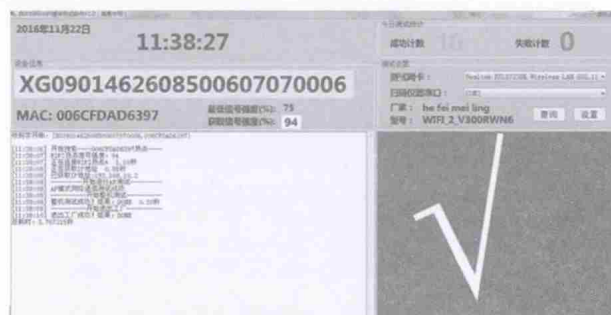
2016年11月22日

11:38:27

成功计数 10

失败计数 0

XG09014626085006070700​06

MAC: 006CFDAD6397

最低信号强度(%): 75

获取信号强度(%): 94

测试网卡: Realtek RTL8723BE Wireless LAN 802.11

扫描仪器串口:

厂家: he fei mei ling

型号: WIFI_2_V300RWN6

查询

设置

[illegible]